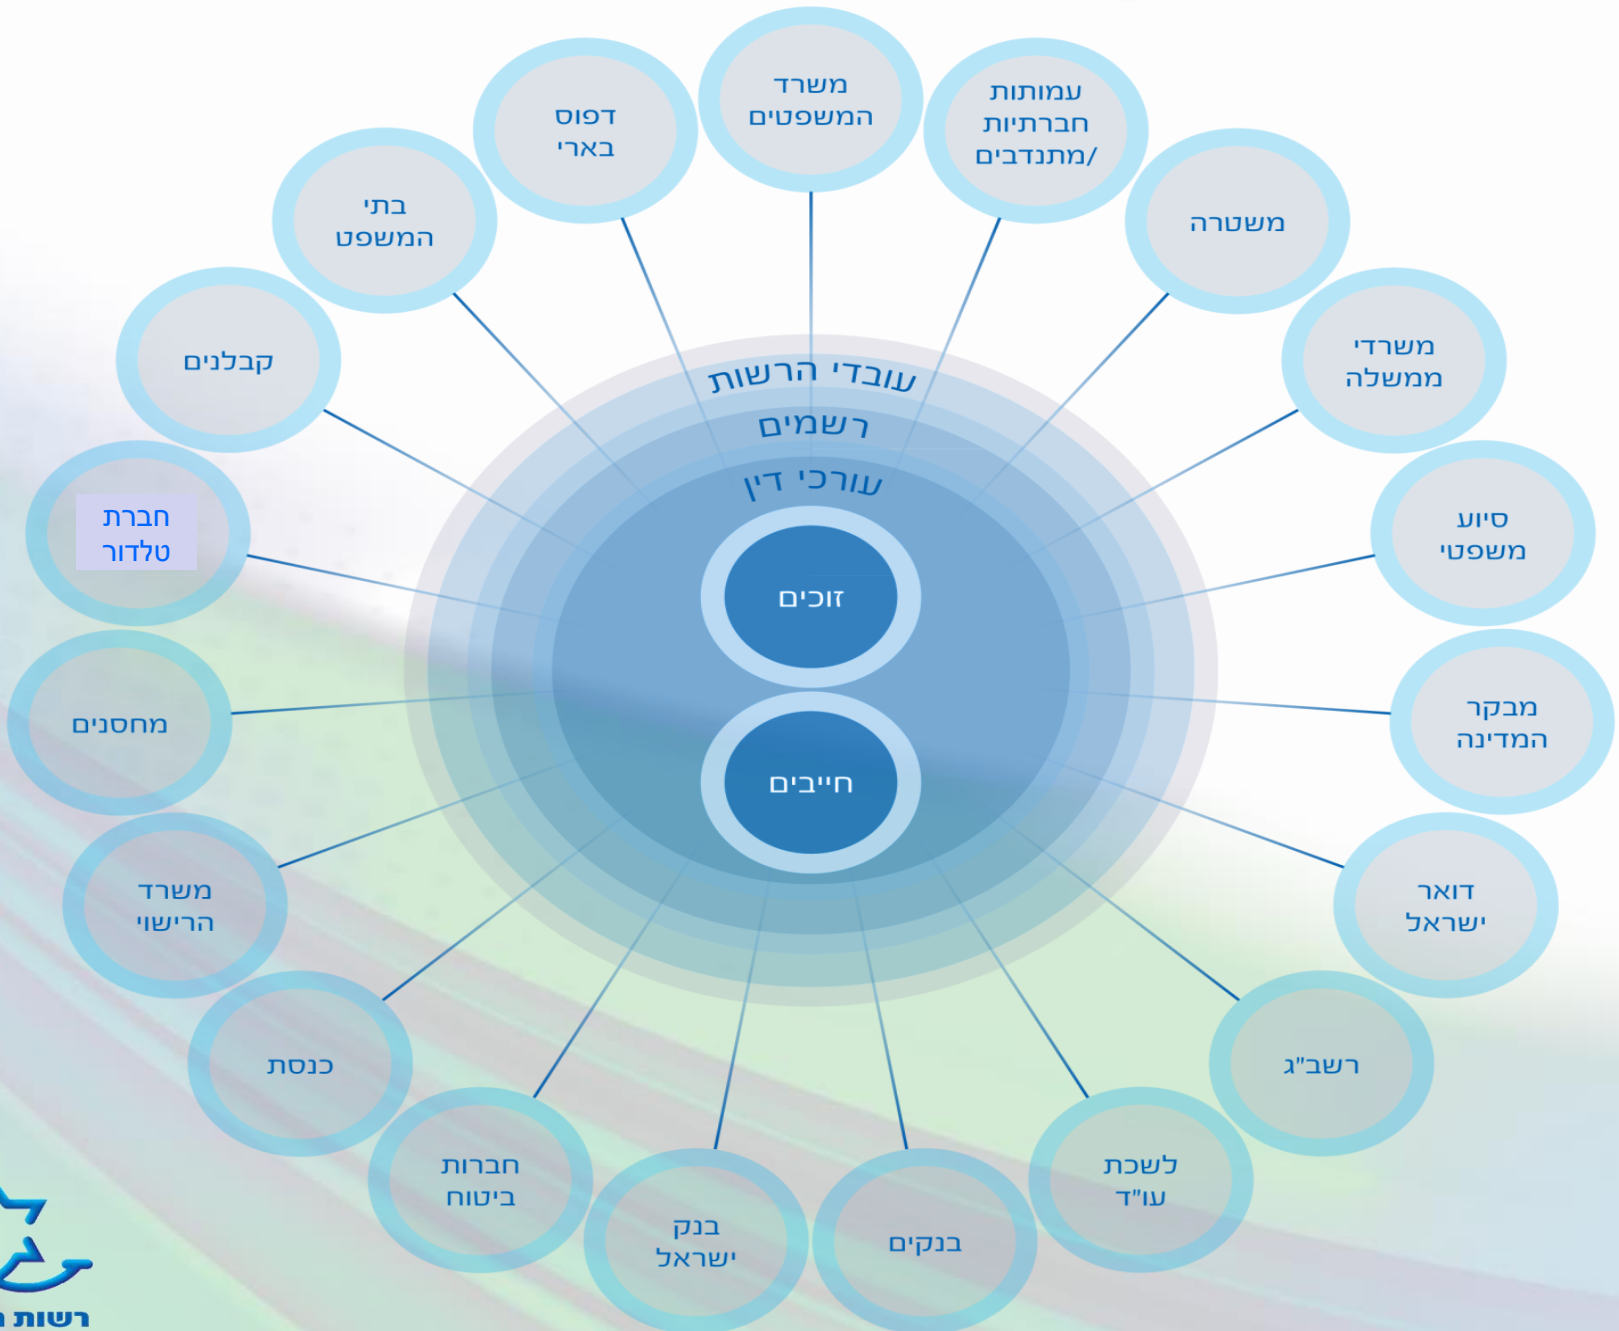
משרד המשפטים

עמותות חברתיות/ מתנדבים

דפוס בארי

משטרה

בתי המשפט

משרדי ממשלה

קבלנים

עובדי הרשות

רשמים

עורכי דין

סיוע משפטי

חברת טלדור

זוכים

מבקר המדינה

מחסנים

חייבים

דואר ישראל

משרד הרישוי

רשב"ג

כנסת

לשכת עו"ד

חברות ביטוח

בנקים

בנק ישראל

רשות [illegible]